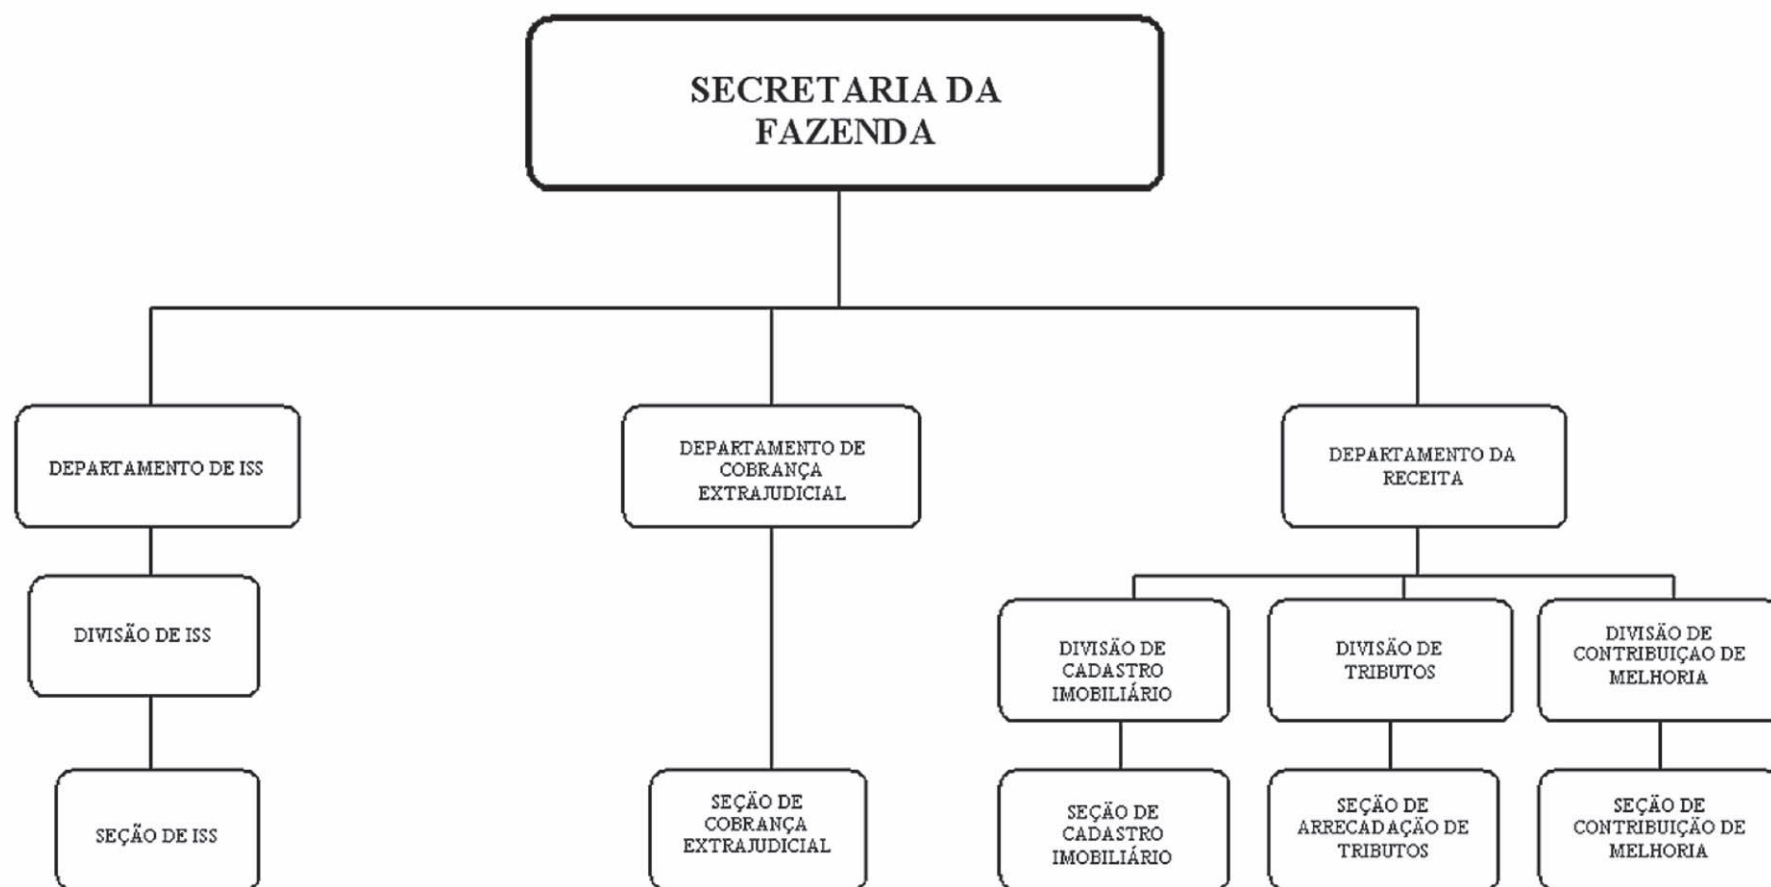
SECRETARIA DA FAZENDA

DEPARTAMENTO DE ISS

DEPARTAMENTO DE COBRANÇA EXTRAJUDICIAL

DEPARTAMENTO DA RECEITA

DIVISÃO DE ISS

DIVISÃO DE CADASTRO IMOBILIÁRIO

DIVISÃO DE TRIBUTOS

DIVISÃO DE CONTRIBUIÇAO DE MELHORIA

SEÇÃO DE ISS

SEÇÃO DE COBRANÇA EXTRAJUDICIAL

SEÇÃO DE CADASTRO IMOBILIÁRIO

SEÇÃO DE ARRECADAÇÃO DE TRIBUTOS

SEÇÃO DE CONTRIBUIÇÃO DE MELHORIA